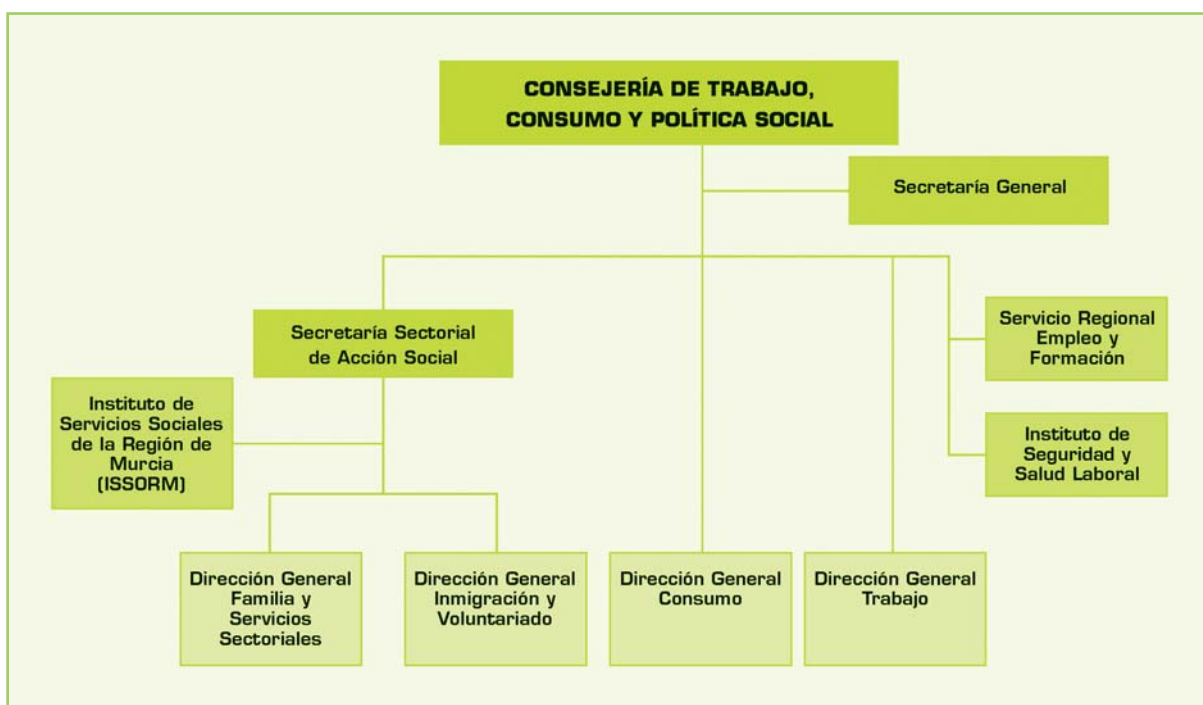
CONSEJERÍA DE TRABAJO, CONSUMO Y POLÍTICA SOCIAL

Secretaría General

Secretaría Sectorial de Acción Social

Servicio Regional Empleo y Formación

Instituto de Servicios Sociales de la Región de Murcia (ISSORM)

Instituto de Seguridad y Salud Laboral

Dirección General Familia y Servicios Sectoriales

Dirección General Inmigración y Voluntariado

Dirección General Consumo

Dirección General Trabajo